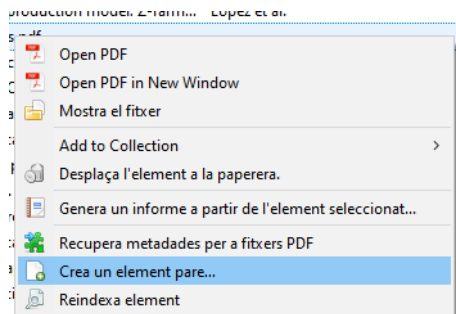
production model. 2-farm... López et al.

Open PDF
Open PDF in New Window
Mostra el fitxer
Add to Collection
Desplaça l'element a la paperera.
Genera un informe a partir de l'element seleccionat...
Recupera metadades per a fitxers PDF
Crea un element pare...
Reindexa element